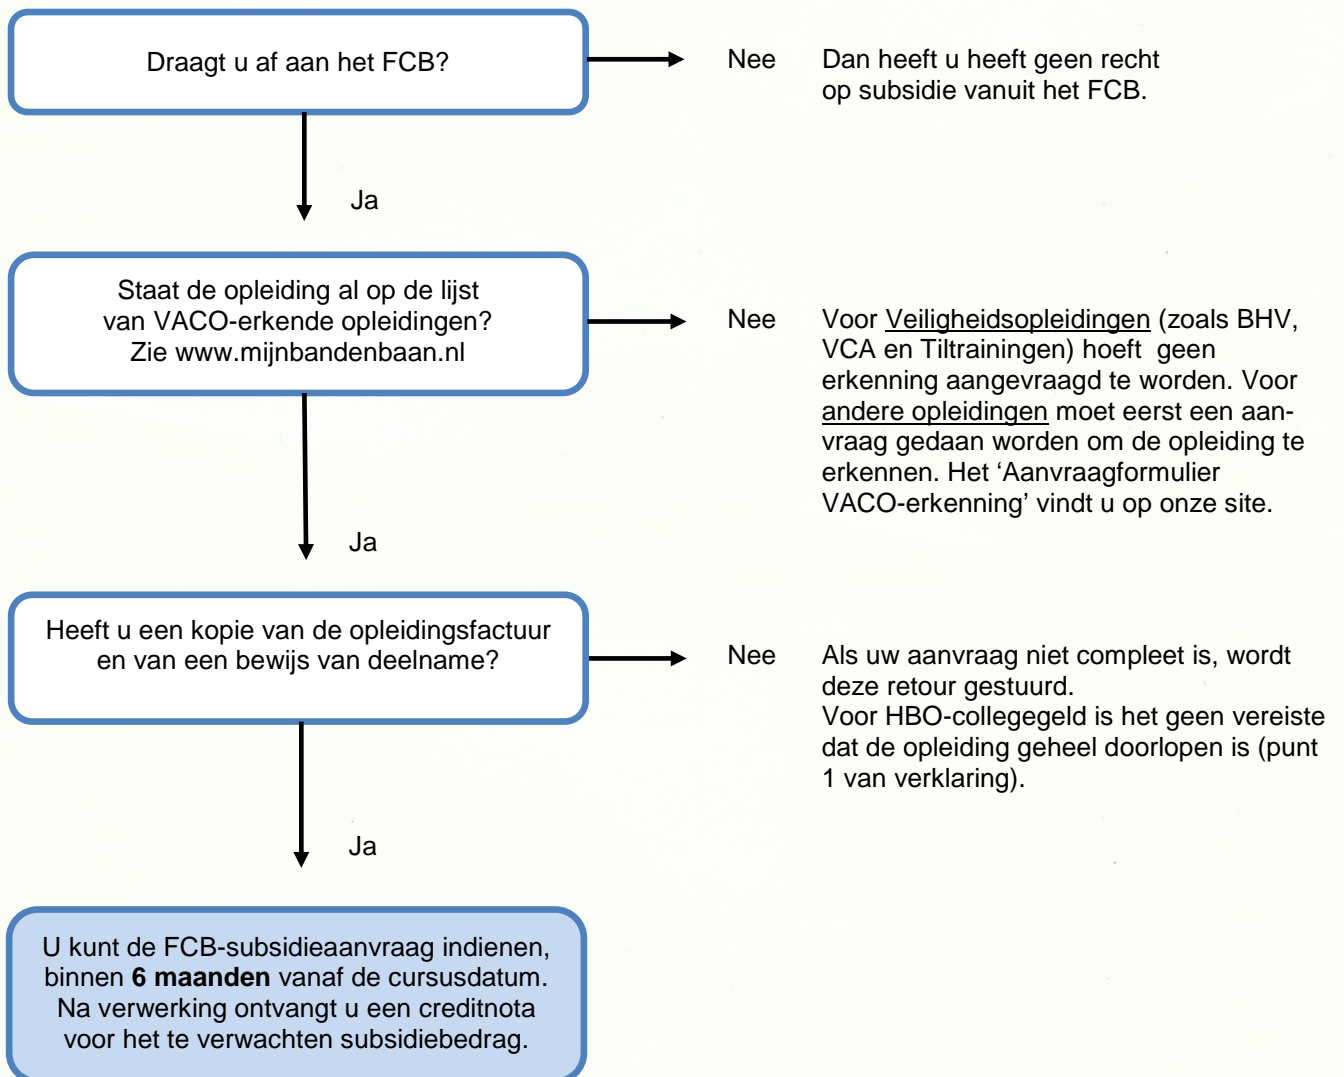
Draagt u af aan het FCB?

Nee

Dan heeft u heeft geen recht op subsidie vanuit het FCB.

Ja

Staat de opleiding al op de lijst van VACO-erkende opleidingen? Zie www.mijnbandenbaan.nl

Nee

Voor Veiligheidsopleidingen (zoals BHV, VCA en Tiltrainingen) hoeft geen erkenning aangevraagd te worden. Voor andere opleidingen moet eerst een aanvraag gedaan worden om de opleiding te erkennen. Het 'Aanvraagformulier VACO-erkenning' vindt u op onze site.

Ja

Heeft u een kopie van de opleidingsfactuur en van een bewijs van deelname?

Nee

Als uw aanvraag niet compleet is, wordt deze retour gestuurd.
Voor HBO-collegegeld is het geen vereiste dat de opleiding geheel doorlopen is (punt 1 van verklaring).

Ja

U kunt de FCB-subsidieaanvraag indienen, binnen **6 maanden** vanaf de cursusdatum. Na verwerking ontvangt u een creditnota voor het te verwachten subsidiebedrag.